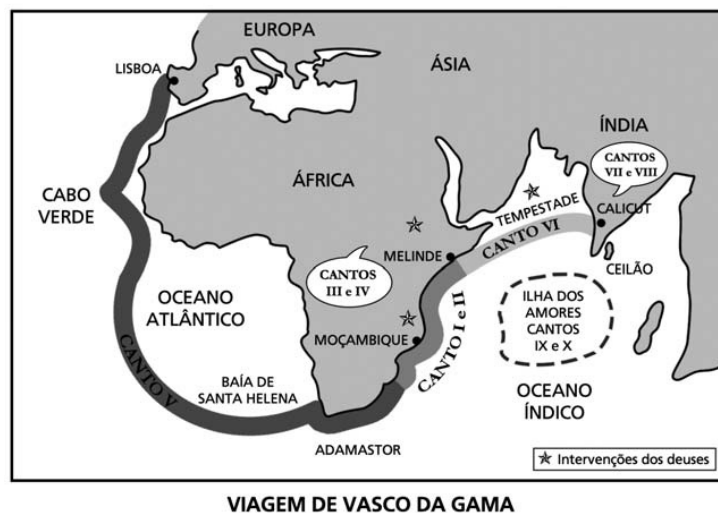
EUROPA

LISBOA

ÁSIA

ÍNDIA

CANTOS VII e VIII

CABO VERDE

ÁFRICA

TEMPESTADE

CALICUT

MELINDE

CANTO VI

CANTOS III e IV

CEILÃO

OCEANO ATLÂNTICO

ILHA DOS AMORES CANTOS IX e X

MOÇAMBIQUE

CANTO I e II

CANTO V

BAÍA DE SANTA HELENA

OCEANO ÍNDICO

ADAMASTOR

Intervenções dos deuses

VIAGEM DE VASCO DA GAMA